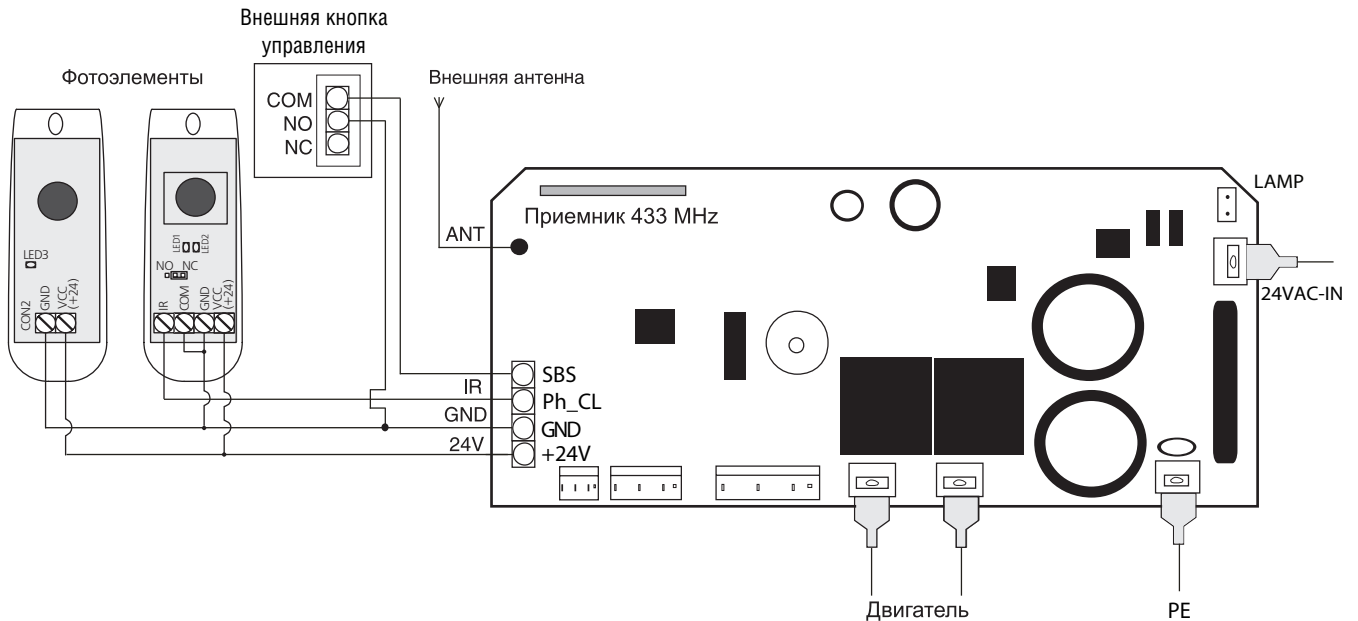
Внешняя кнопка управления

Фотоэлементы

COM
NO
NC

Внешняя антенна

LED3

CON2 GND VCC (+24)

LED1 LED2

NO NC

IR COM GND VCC (+24)

ANT

Приемник 433 MHz

LAMP

24VAC-IN

IR
GND
24V

SBS
Ph_CL
GND
+24V

Двигатель

PE